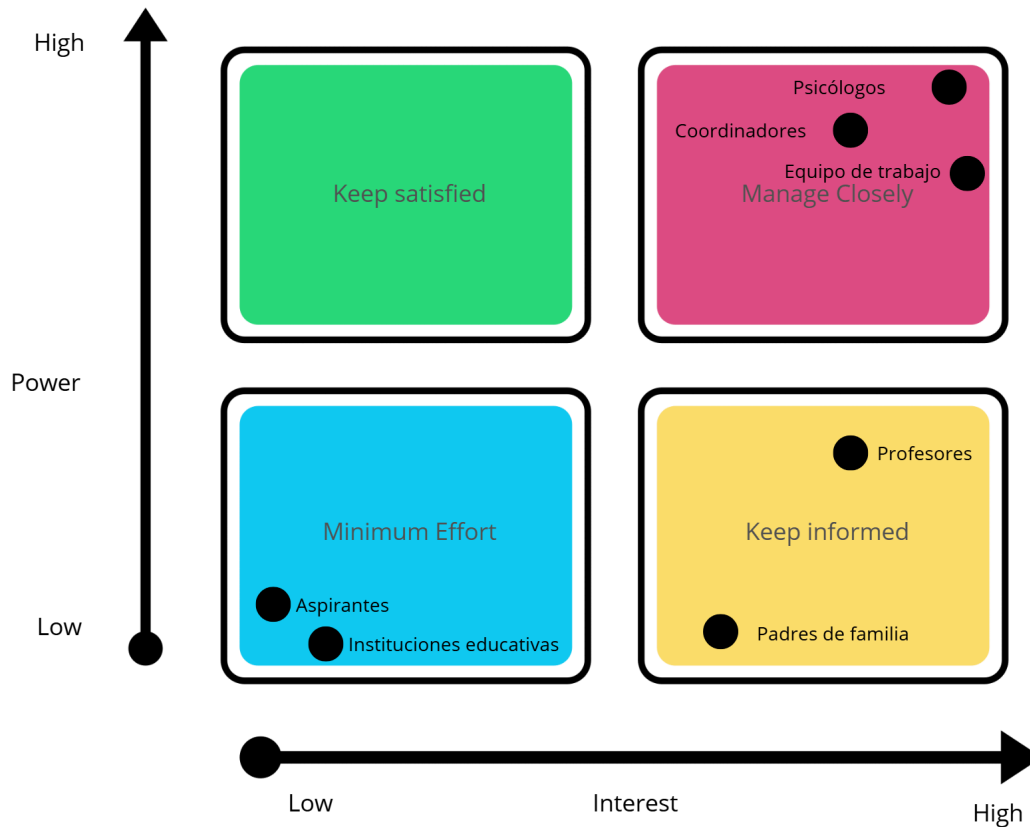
High

Power

Low

Keep satisfied

Psicólogos

Coordinadores

Equipo de trabajo

Manage Closely

Minimum Effort

Aspirantes

Instituciones educativas

Profesores

Keep informed

Padres de familia

Low

Interest

High